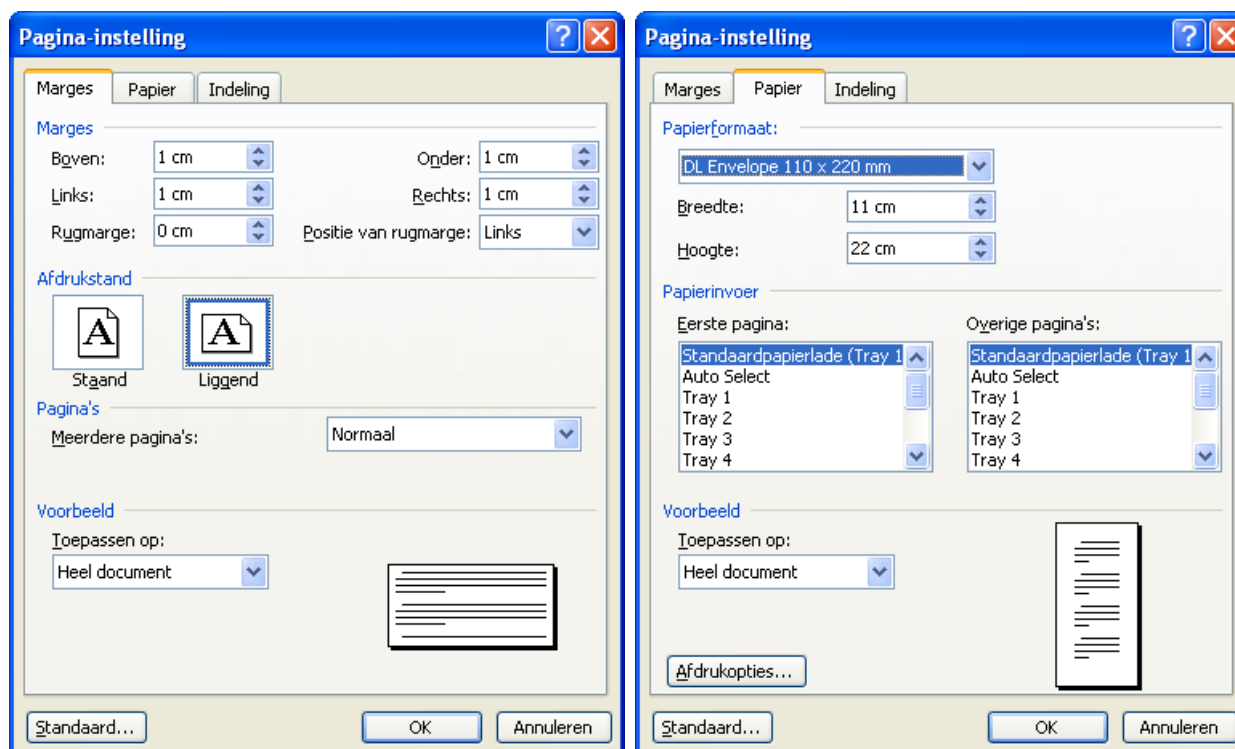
Pagina-instelling

Marges | Papier | Indeling

Marges

Boven: 1 cm
Onder: 1 cm
Links: 1 cm
Rechts: 1 cm
Rugmarge: 0 cm
Positie van rugmarge: Links

Afdrukstand

Staand
Liggend

Pagina's

Meerdere pagina's: Normaal

Voorbeeld

Toepassen op:
Heel document

Standaard... | OK | Annuleren

Pagina-instelling

Marges | Papier | Indeling

Papierformaat:

DL Envelope 110 x 220 mm

Breedte: 11 cm
Hoogte: 22 cm

Papierinvoer

Eerste pagina:
Standaardpapierlade (Tray 1
Auto Select
Tray 1
Tray 2
Tray 3
Tray 4

Overige pagina's:
Standaardpapierlade (Tray 1
Auto Select
Tray 1
Tray 2
Tray 3
Tray 4

Voorbeeld

Toepassen op:
Heel document

Afdrukopties...

Standaard... | OK | Annuleren